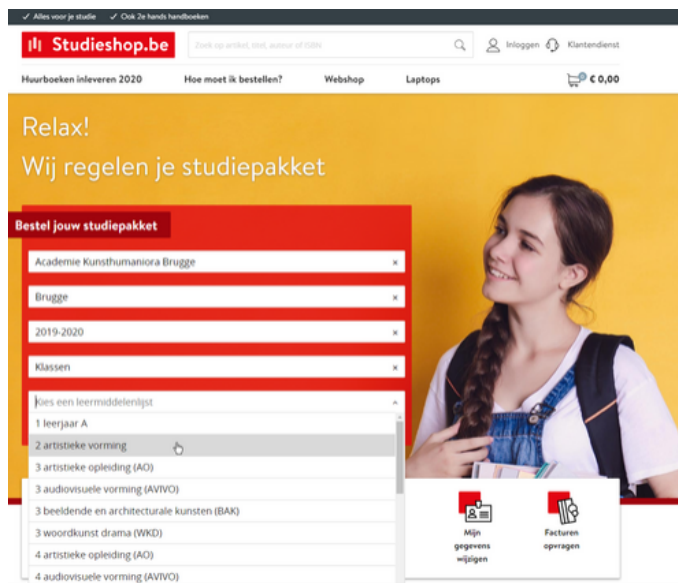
✓ Alles voor je studie ✓ Ook 2e hands handboeken

Studieshop.be

Zoek op artikel, titel, auteur of ISBN

Inloggen Klantendienst

Huurboeken inleveren 2020 Hoe moet ik bestellen? Webshop Laptops

€ 0,00

Relax!
Wij regelen je studiepakket

Bestel jouw studiepakket

Academie Kunsthumaniora Brugge ×

Brugge ×

2019-2020 ×

Klassen ×

Kies een leermiddelenlijst

1 leerjaar A
2 artistieke vorming
3 artistieke opleiding (AO)
3 audiovisuele vorming (AVIVO)
3 beeldende en architecturale kunsten (BAK)
3 woordkunst drama (WKD)
4 artistieke opleiding (AO)
4 audiovisuele vorming (AVIVO)

Mijn gegevens wijzigen

Facturen opvragen